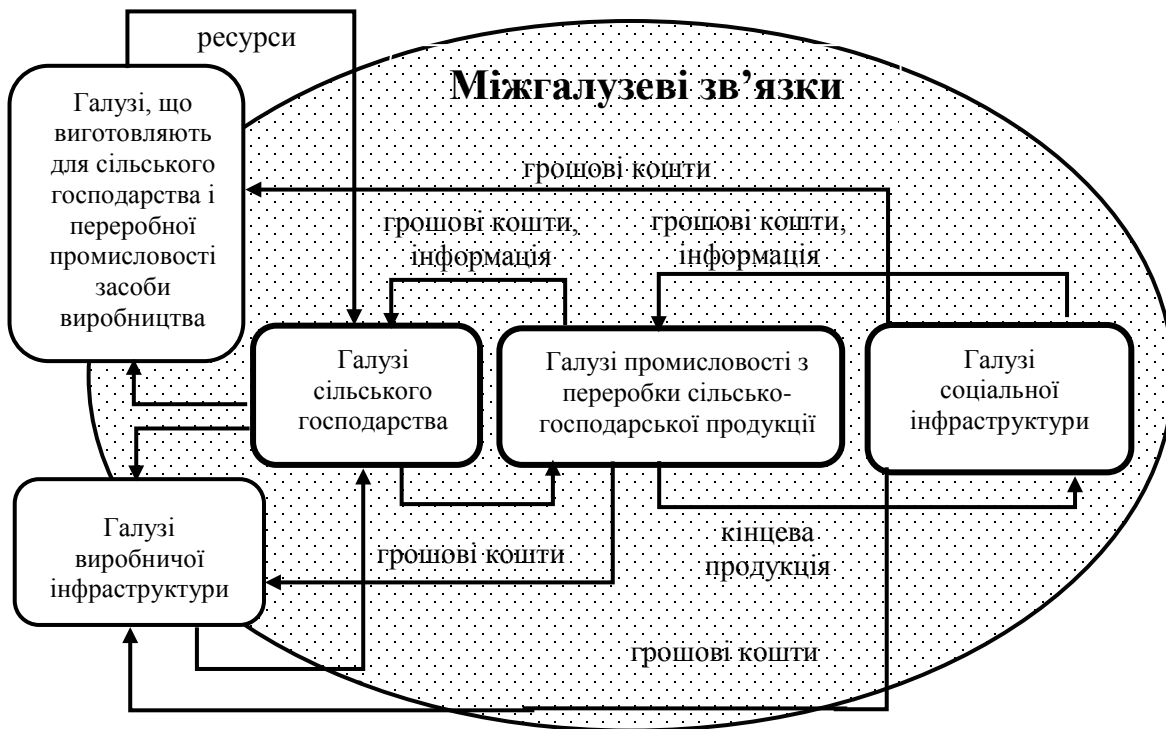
ресурси

Міжгалузеві зв’язки

Галузі, що виготовляють для сільського господарства і переробної промисловості засоби виробництва

грошові кошти

грошові кошти, інформація

грошові кошти, інформація

Галузі сільського господарства

Галузі промисловості з переробки сільсько-господарської продукції

Галузі соціальної інфраструктури

Галузі виробничої інфраструктури

грошові кошти

кінцева продукція

грошові кошти